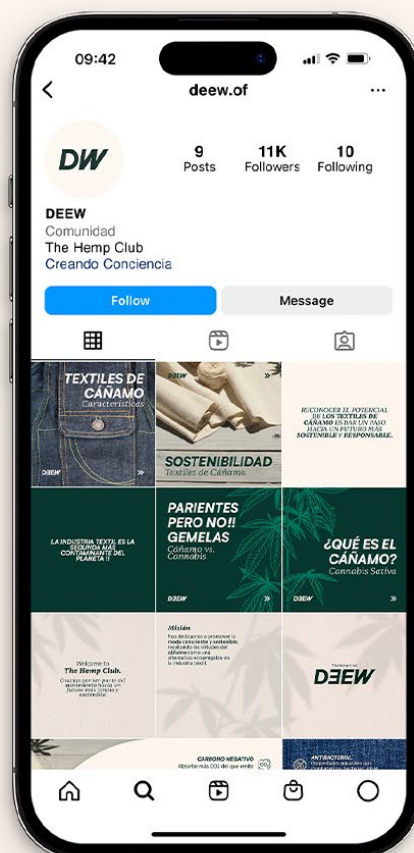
09:42

deew.of

DW

9
Posts

11K
Followers

10
Following

DEEW
Comunidad
The Hemp Club
Creando Conciencia

Follow

Message

TEXTILES DE CÁÑAMO
Características

DEEW

DEEW

SOSTENIBILIDAD
Textiles de Cáñamo

RECONOCER EL POTENCIAL DE LOS TEXTILES DE CÁÑAMO ES DAR UN PASO HACIA UN FUTURO MÁS SOSTENIBLE Y RESPONSABLE.

LA INDUSTRIA TEXTIL ES LA SEGUNDA MÁS CONTAMINANTE DEL PLANETA !!

PARIENTES PERO NO!! GEMELAS
Cáñamo vs. Cannabis

DEEW

¿QUÉ ES EL CÁÑAMO?
Cannabis Sativa

DEEW

Welcome to
The Hemp Club.
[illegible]

Misión
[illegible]

DEEW

CARBONO NEGATIVO
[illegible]

ANTIBACTERIAL
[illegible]